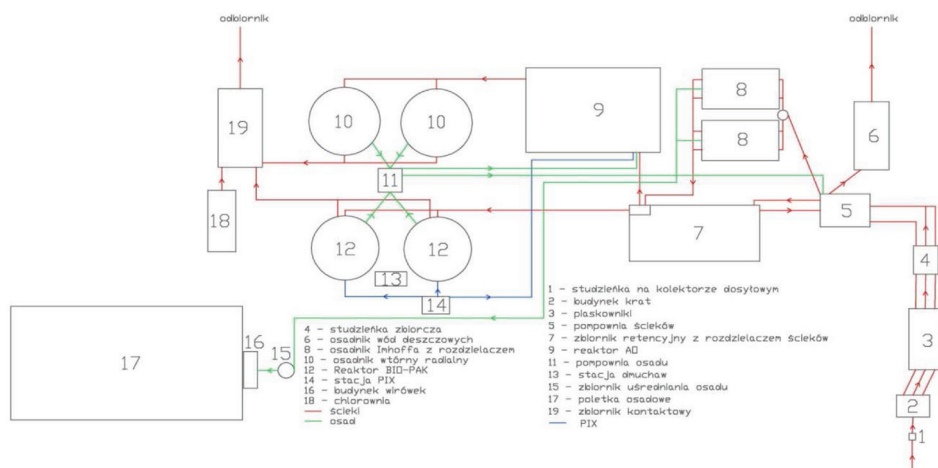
odbiornik

odbiornik

19

10

10

9

8

8

6

18

11

5

12

12

7

13

4

14

1 - studzienka na kolektorze dosyłowym
2 - budynek krat
3 - piaskowniki
5 - pompownia ścieków
7 - zbiornik retencyjny z rozdzielaczem ścieków
9 - reaktor AO
11 - pompownia osadu
13 - stacja dmuchaw
15 - zbiornik uśredniania osadu
17 - poletka osadowe
19 - zbiornik kontaktowy
PIX

17

16

15

4 - studzienka zbiorcza
6 - osadnik wód deszczowych
8 - osadnik Imhoffa z rozdzielaczem
10 - osadnik wtórny radialny
12 - Reaktor BIO-PAK
14 - stacja PIX
16 - budynek wirówek
18 - chlorownia
ścieki
osad

3

2

1